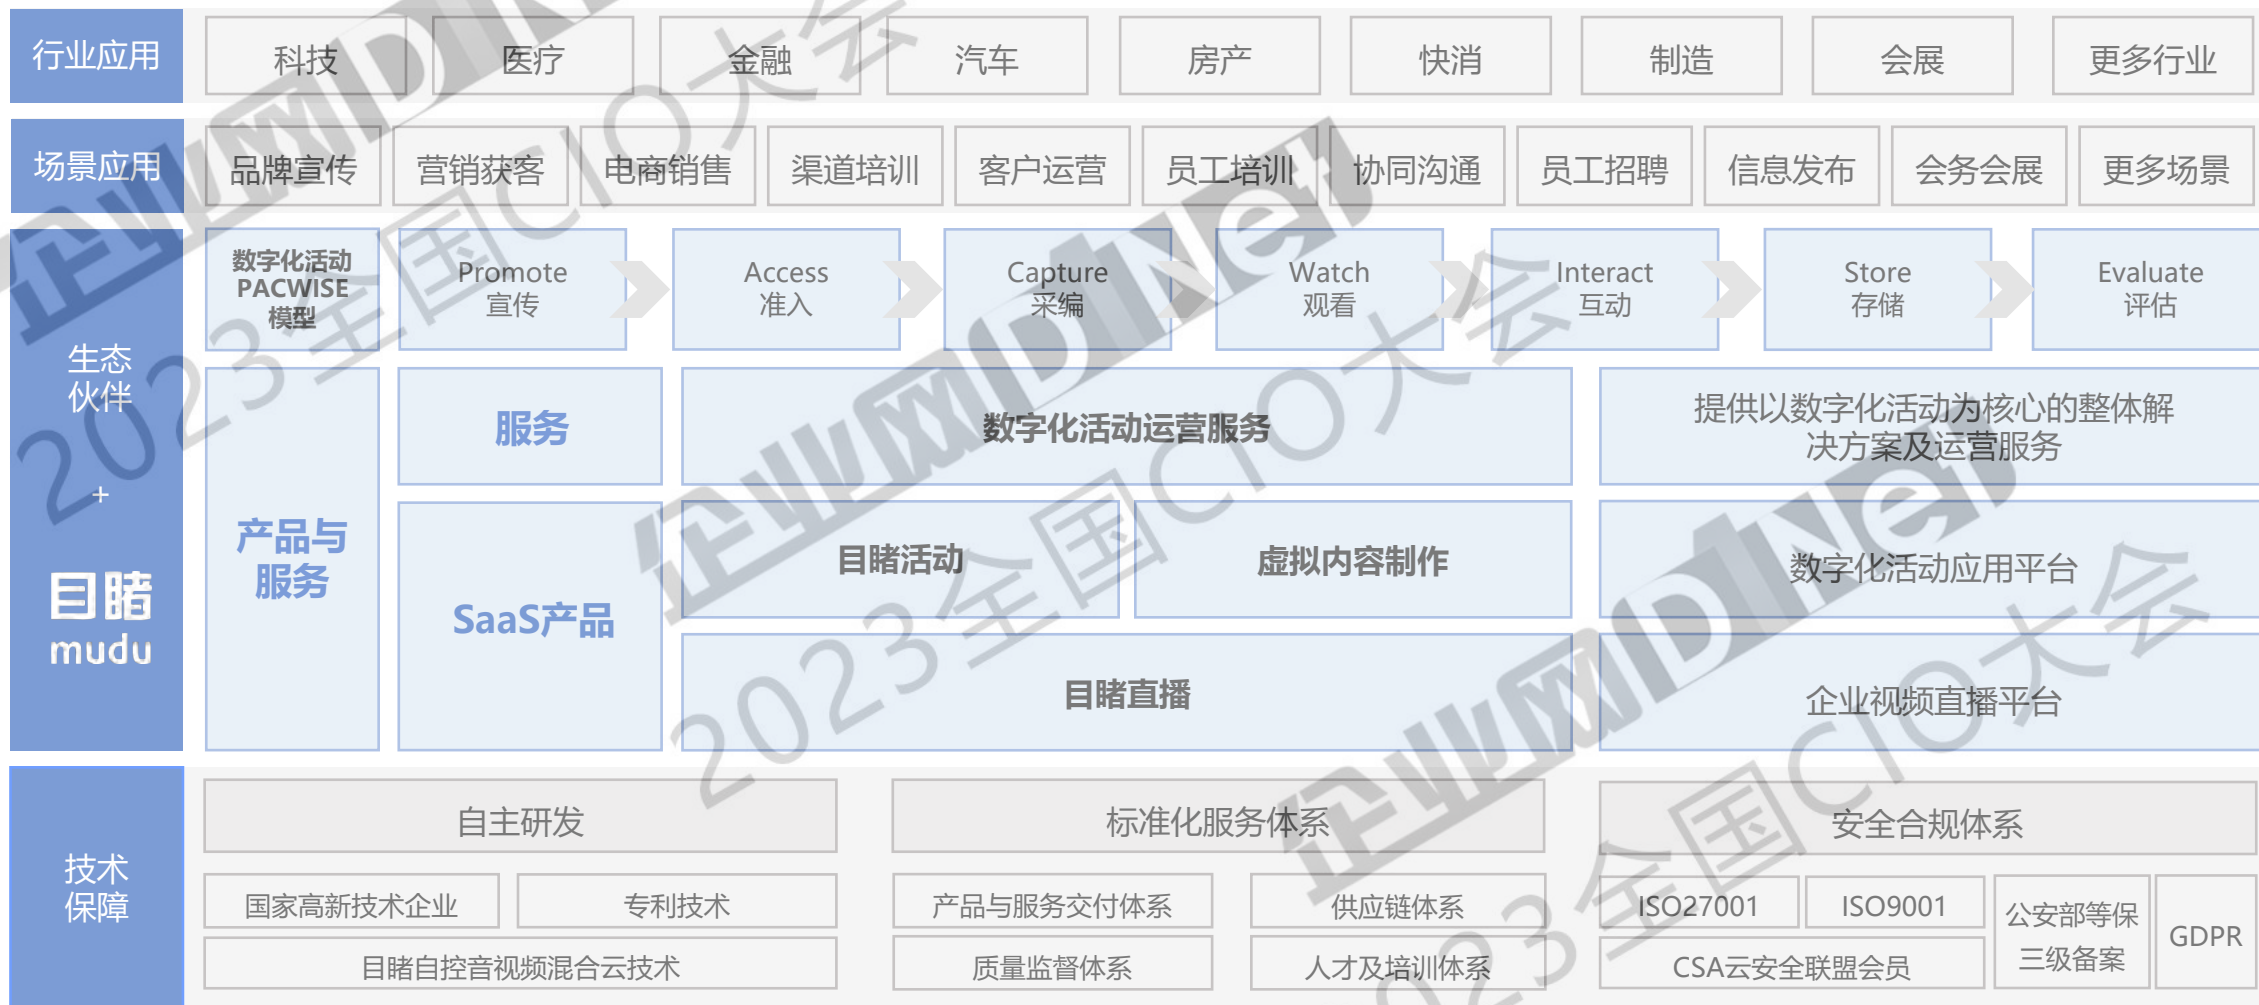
行业应用

科技 医疗 金融 汽车 房产 快消 制造 会展 更多行业

场景应用

品牌宣传 营销获客 电商销售 渠道培训 客户运营 员工培训 协同沟通 员工招聘 信息发布 会务会展 更多场景

生态伙伴 + 目睹 mudu

数字化活动 PACWISE 模型

Promote 宣传

Access 准入

Capture 采编

Watch 观看

Interact 互动

Store 存储

Evaluate 评估

产品与服务

服务

数字化活动运营服务

提供以数字化活动为核心的整体解决方案及运营服务

SaaS产品

目睹活动

虚拟内容制作

数字化活动应用平台

目睹直播

企业视频直播平台

技术保障

自主研发

国家高新技术企业

专利技术

目睹自控音视频混合云技术

标准化服务体系

产品与服务交付体系

供应链体系

质量监督体系

人才及培训体系

安全合规体系

ISO27001

ISO9001

CSA云安全联盟会员

公安部等保三级备案

GDPR

企业网D1Net 2023全国CIO大会